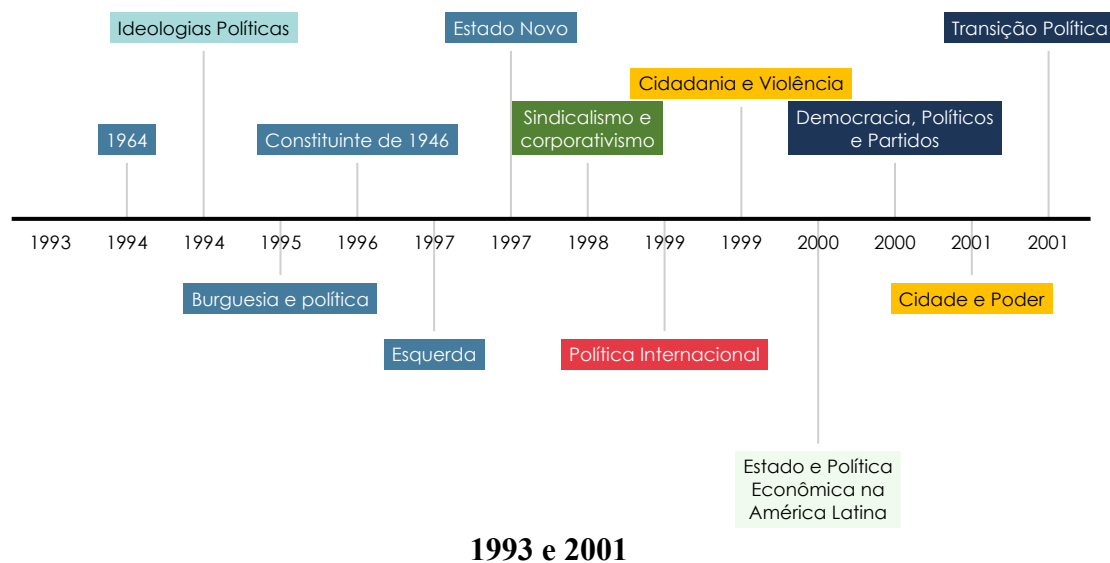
Ideologias Políticas

Estado Novo

Transição Política

Cidadania e Violência

1964

Constituinte de 1946

Sindicalismo e corporativismo

Democracia, Políticos e Partidos

1993 1994 1994 1995 1996 1997 1997 1998 1999 1999 2000 2000 2001 2001

Burguesia e política

Cidade e Poder

Esquerda

Política Internacional

Estado e Política Econômica na América Latina

1993 e 2001